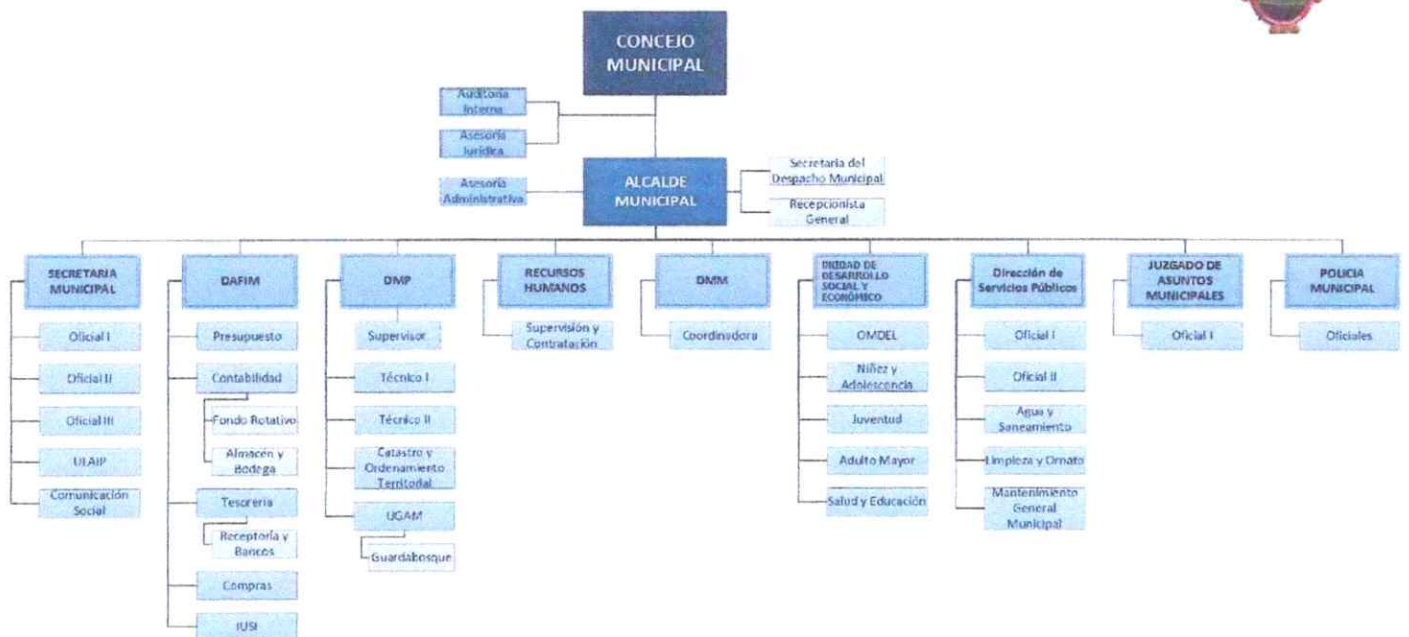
CONCEJO MUNICIPAL

Auditoria Interna

Asesoría Jurídica

Asesoría Administrativa

ALCALDE MUNICIPAL

Secretaria del Despacho Municipal

Recepcionista General

SECRETARIA MUNICIPAL

Oficial I

Oficial II

Oficial III

ULAIP

Comunicación Social

DAFIM

Presupuesto

Contabilidad

Fondo Rotativo

Almacén y Bodega

Tesorería

Receptoría y Bancos

Compras

IUSI

DMP

Supervisor

Técnico I

Técnico II

Catastro y Ordenamiento Territorial

UGAM

Guardabosque

RECURSOS HUMANOS

Supervisión y Contratación

DMM

Coordinadora

UNIDAD DE DESARROLLO SOCIAL Y ECONÓMICO

OMDEL

Niñez y Adolescencia

Juventud

Adulto Mayor

Salud y Educación

Dirección de Servicios Públicos

Oficial I

Oficial II

Agua y Saneamiento

Limpieza y Ornato

Mantenimiento General Municipal

JUZGADO DE ASUNTOS MUNICIPALES

Oficial I

POLICIA MUNICIPAL

Oficiales